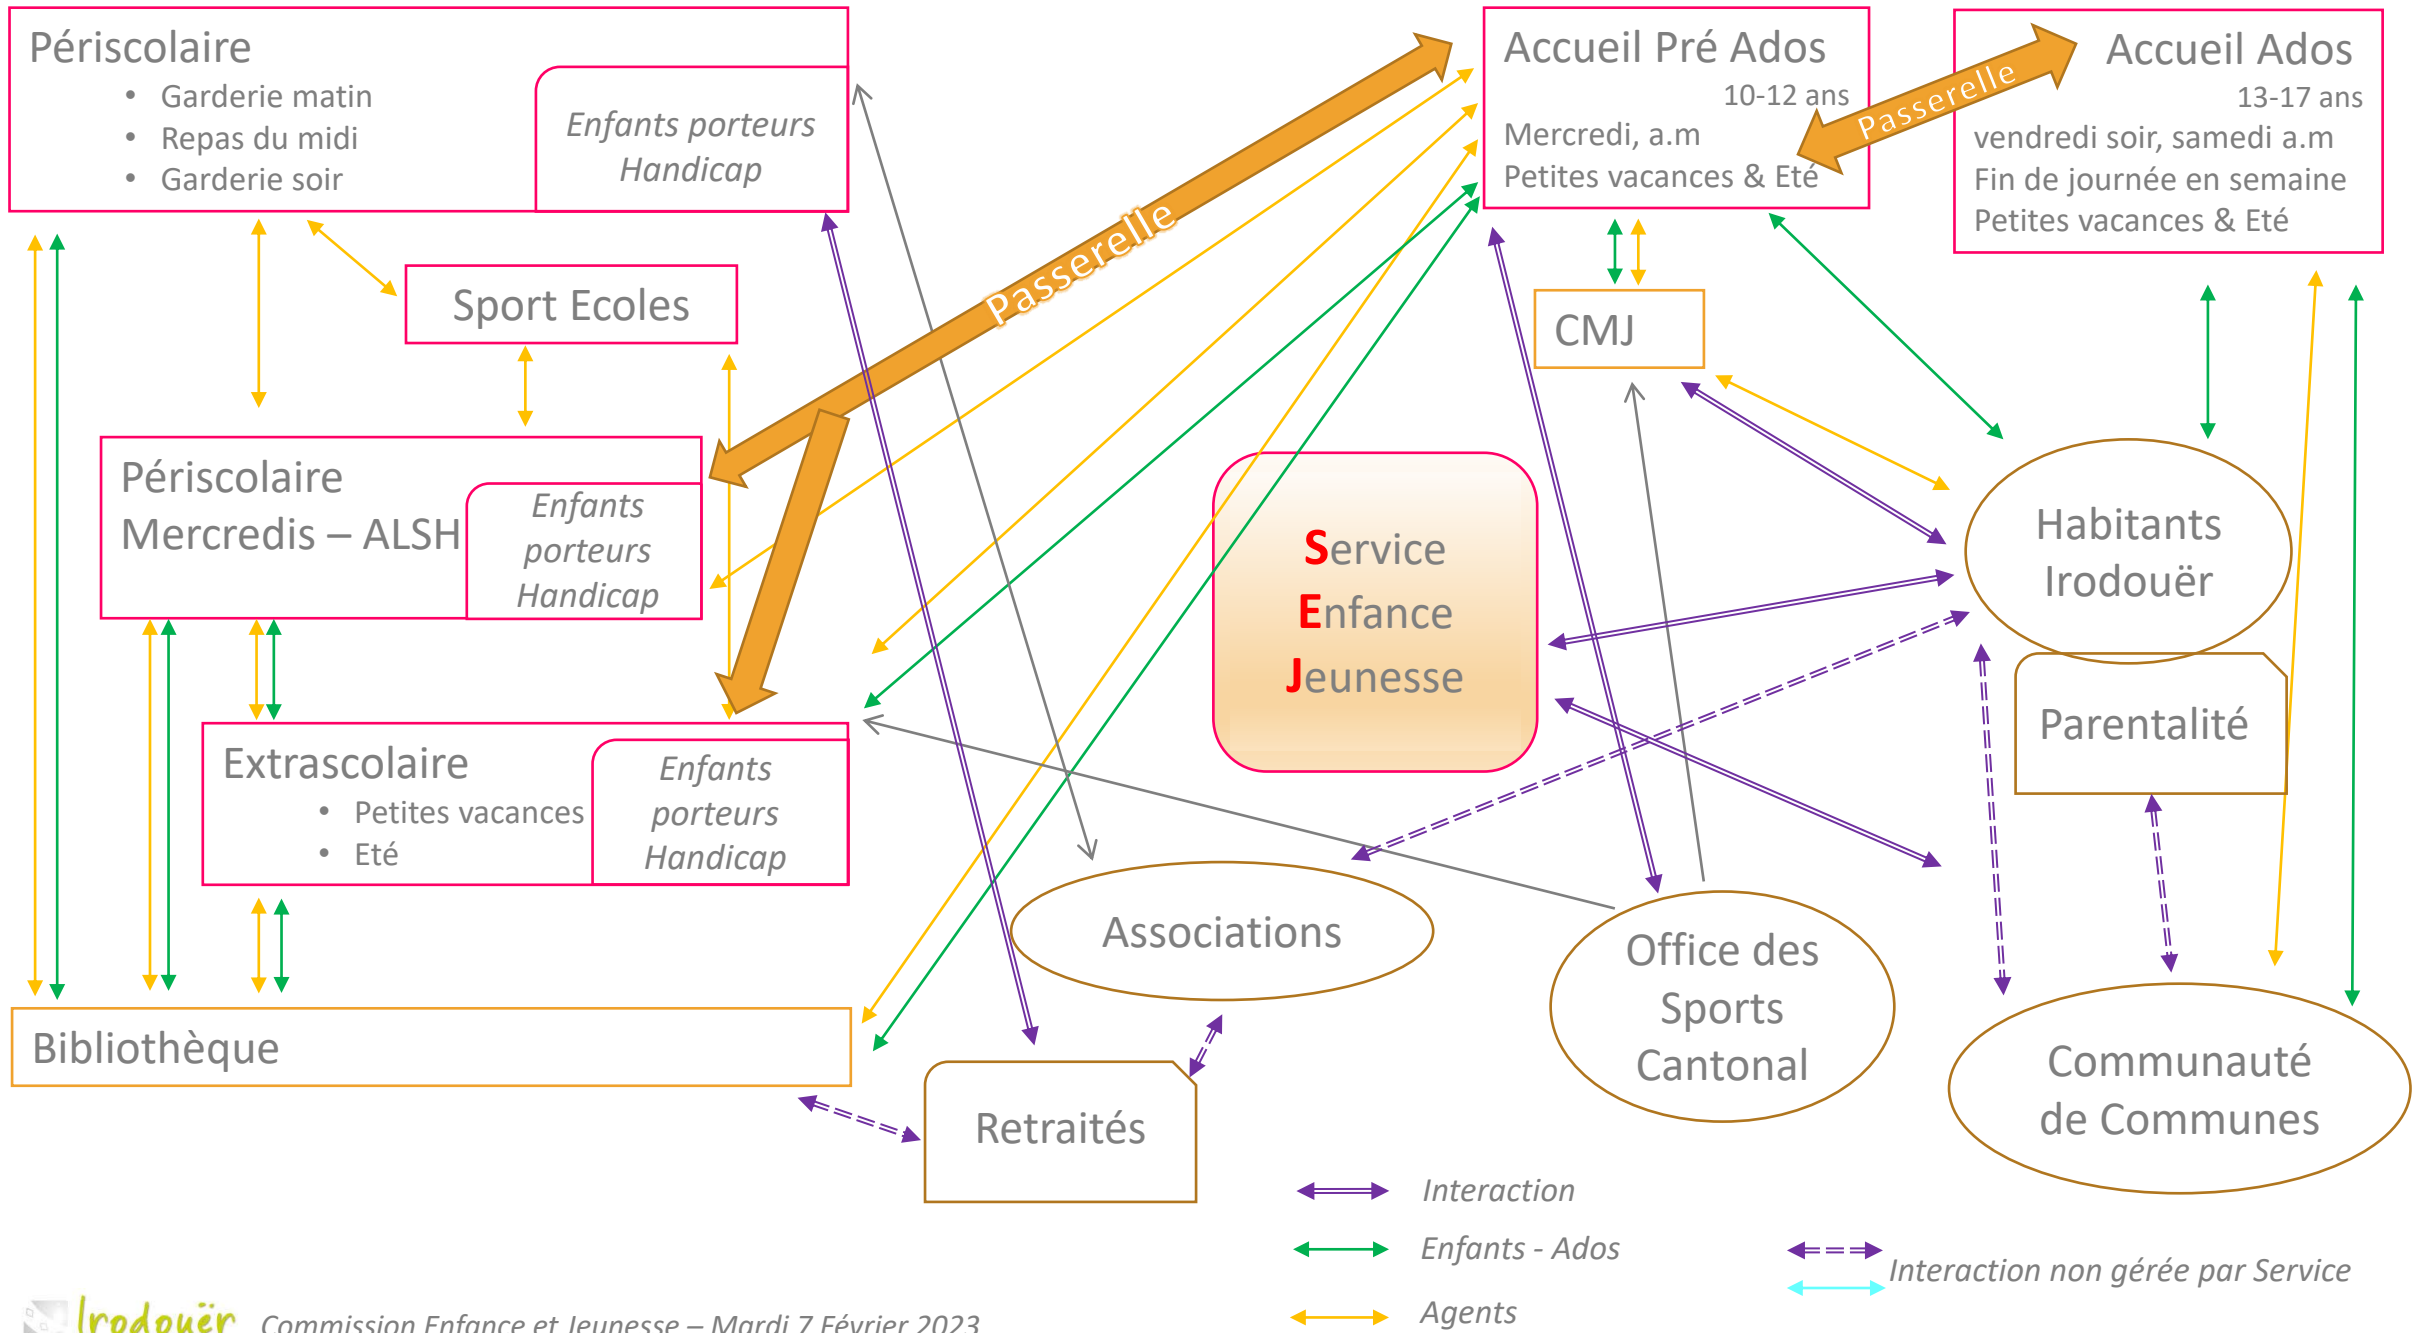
Périscolaire
- Garderie matin
- Repas du midi
- Garderie soir

Enfants porteurs Handicap

Accueil Pré Ados
10-12 ans
Mercredi, a.m
Petites vacances & Eté

Passerelle

Accueil Ados
13-17 ans
vendredi soir, samedi a.m
Fin de journée en semaine
Petites vacances & Eté

Sport Ecoles

Passerelle

CMJ

Périscolaire
Mercredis – ALSH

Enfants porteurs Handicap

Service
Enfance
Jeunesse

Habitants Irodouër

Parentalité

Extrascolaire
- Petites vacances
- Eté

Enfants porteurs Handicap

Associations

Office des Sports Cantonal

Communauté de Communes

Bibliothèque

Retraités

Interaction

Enfants - Ados

Agents

Interaction non gérée par Service

Irodouër Commission Enfance et Jeunesse – Mardi 7 Février 2023